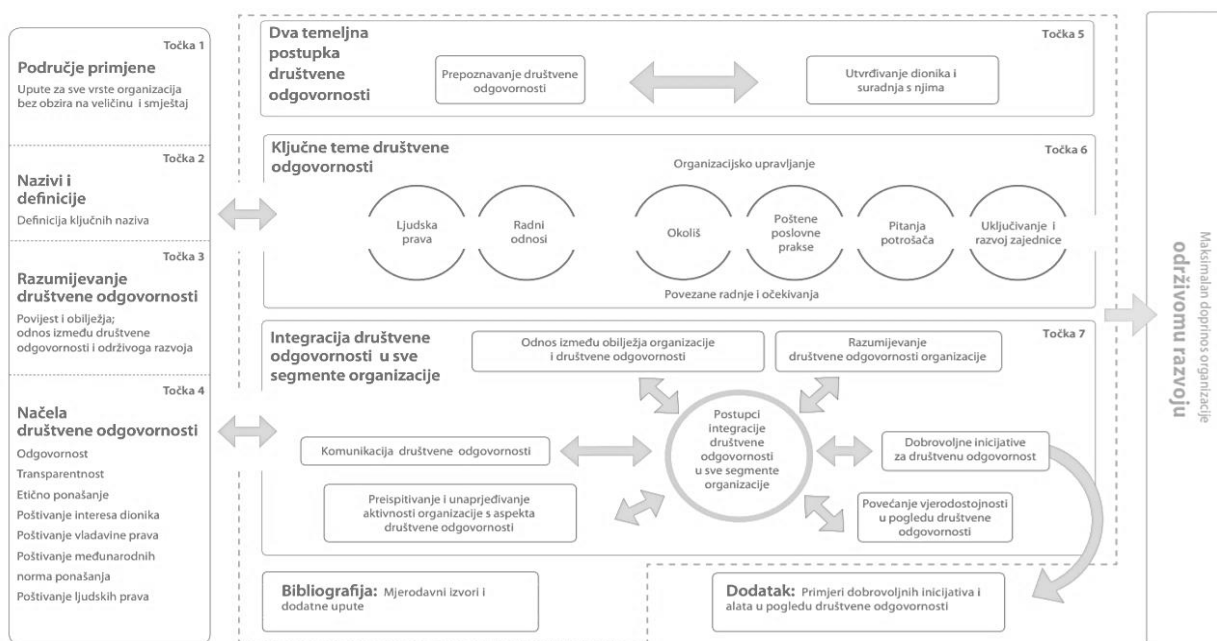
Točka 1
Područje primjene
Upute za sve vrste organizacija bez obzira na veličinu i smještaj

Točka 2
Nazivi i definicije
Definicija ključnih naziva

Točka 3
Razumijevanje društvene odgovornosti
Povijest i obilježja; odnos između društvene odgovornosti i održivoga razvoja

Točka 4
Načela društvene odgovornosti
Odgovornost
Transparentnost
Etično ponašanje
Poštivanje interesa dionika
Poštivanje vladavine prava
Poštivanje međunarodnih norma ponašanja
Poštivanje ljudskih prava

Dva temeljna postupka društvene odgovornosti
Točka 5
Prepoznavanje društvene odgovornosti
Utvrđivanje dionika i suradnja s njima

Ključne teme društvene odgovornosti
Točka 6
Organizacijsko upravljanje
Ljudska prava
Radni odnosi
Okoliš
Poštene poslovne prakse
Pitanja potrošača
Uključivanje i razvoj zajednice
Povezane radnje i očekivanja

Integracija društvene odgovornosti u sve segmente organizacije
Točka 7
Odnos između obilježja organizacije i društvene odgovornosti
Razumijevanje društvene odgovornosti organizacije
Postupci integracije društvene odgovornosti u sve segmente organizacije
Komunikacija društvene odgovornosti
Dobrovoljne inicijative za društvenu odgovornost
Preispitivanje i unaprjeđivanje aktivnosti organizacije s aspekta društvene odgovornosti
Povećanje vjerodostojnosti u pogledu društvene odgovornosti

Bibliografija: Mjerodavni izvori i dodatne upute

Dodatak: Primjeri dobrovoljnih inicijativa i alata u pogledu društvene odgovornosti

Maksimalan doprinos organizacije održivomu razvoju